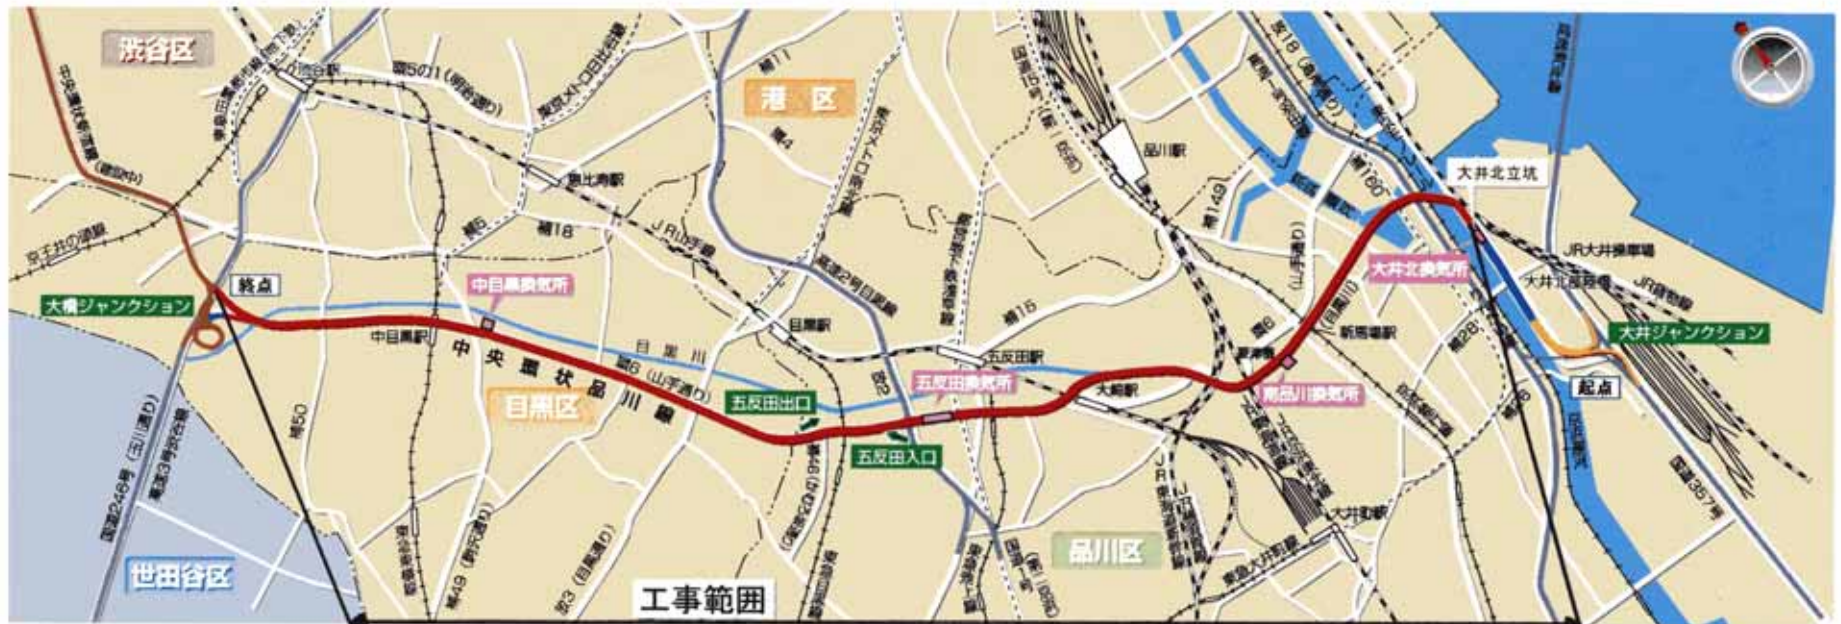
渋谷区

港区

目黒区

品川区

世田谷区

大橋ジャンクション

終点

中目黒換気所

中目黒駅

中央環状品川線

目黒川

目黒駅

五反田駅

五反田換気所

五反田出口

五反田入口

大崎駅

南品川換気所

大井北換気所

大井北立坑

品川駅

JR大井操車場

大井ジャンクション

起点

大井町駅

工事範囲

補18

補15

補6（山手通り）

補50

補49

京王井の頭線

JR山手線

国道357号

環6（山手通り）